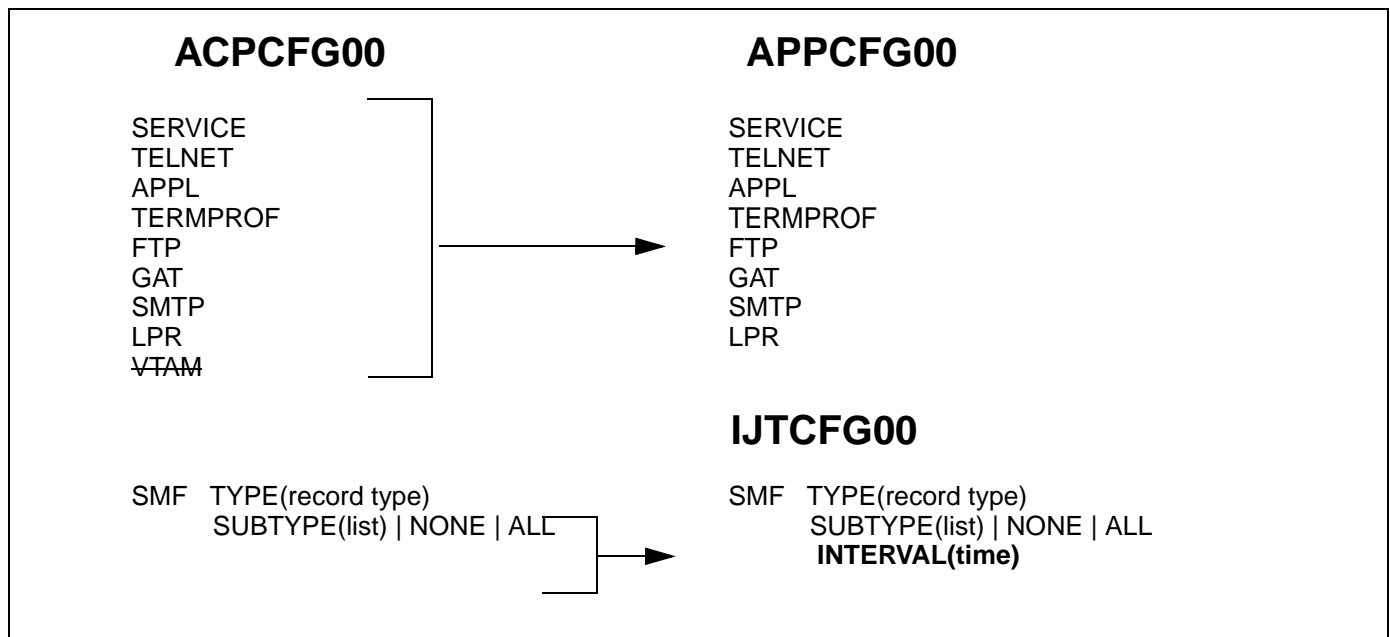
ACPCFG00

SERVICE
TELNET
APPL
TERMPROF
FTP
GAT
SMTP
LPR
~~VTAM~~

SMF TYPE(record type)
SUBTYPE(list) | NONE | ALL

APPCFG00

SERVICE
TELNET
APPL
TERMPROF
FTP
GAT
SMTP
LPR

IJTCFG00

SMF TYPE(record type)
SUBTYPE(list) | NONE | ALL
**INTERVAL(time)**